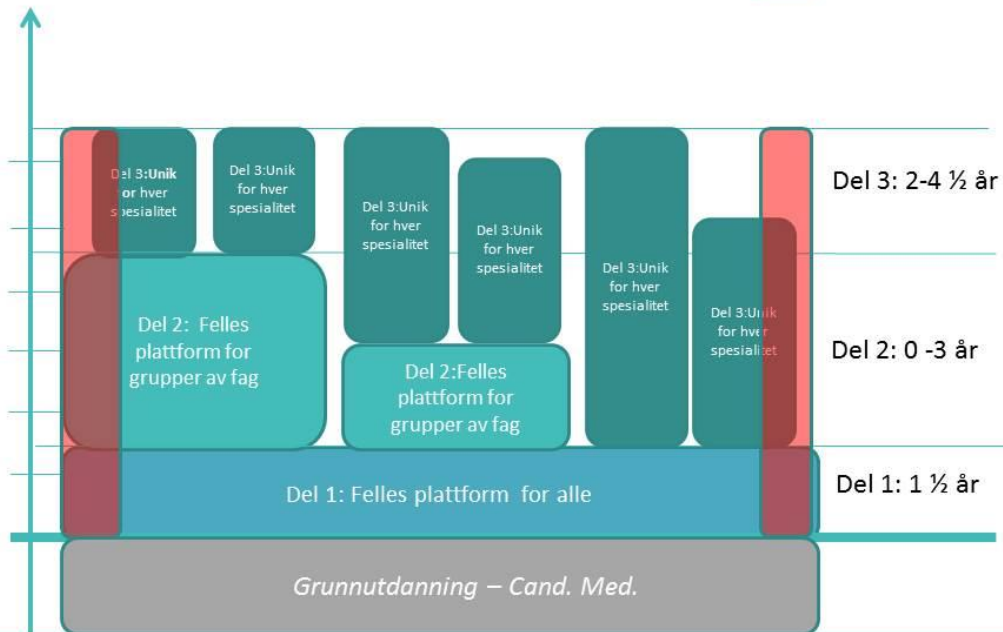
Del 3:Unik for hver spesialitet

Del 3:Unik for hver spesialitet

Del 3:Unik for hver spesialitet

Del 3:Unik for hver spesialitet

Del 3:Unik for hver spesialitet

Del 3:Unik for hver spesialitet

Del 3: 2-4 ½ år

Del 2: Felles plattform for grupper av fag

Del 2:Felles plattform for grupper av fag

Del 2: 0 -3 år

Del 1: Felles plattform for alle

Del 1: 1 ½ år

Grunnutdanning – Cand. Med.